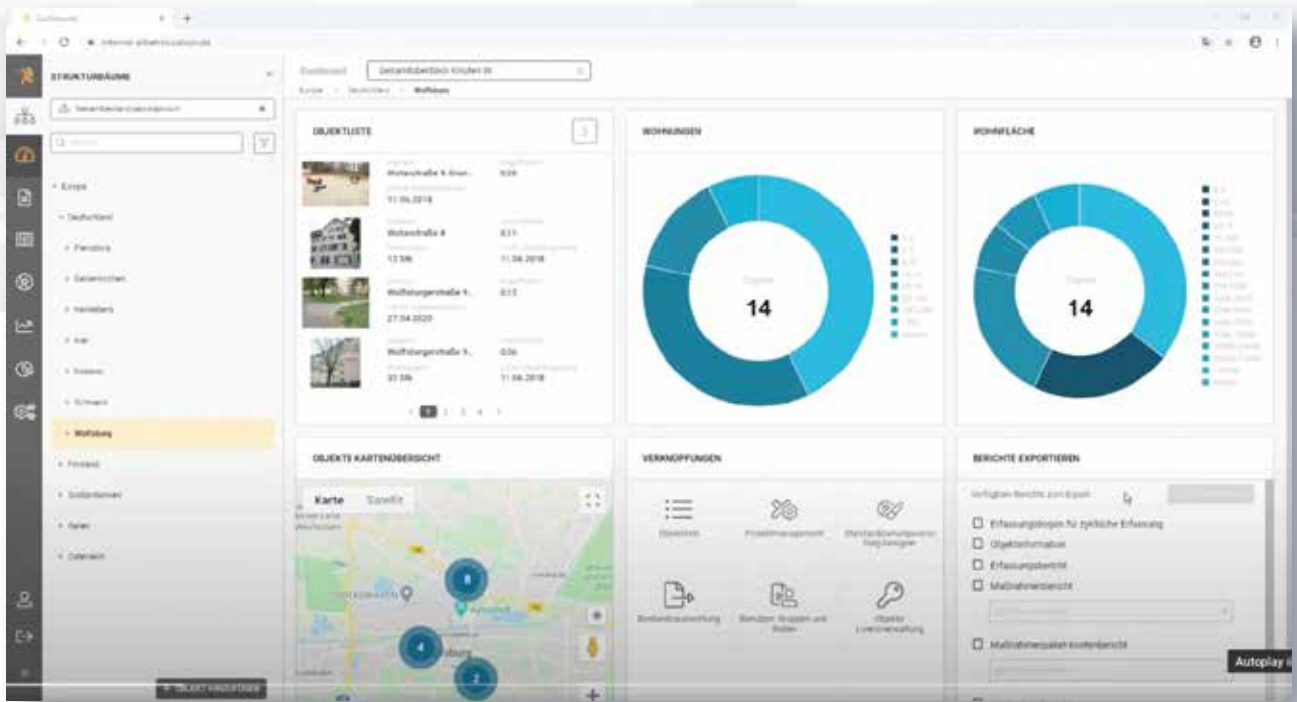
STRUKTURBÄUME

Dashboard

Gesamtüberblick Kristen W

Europa > Deutschland > Wolfsburg

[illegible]

- Europa
- Deutschland
- Flensburg
- Gelsenkirchen
- Heidelberg
- Kiel
- Koblenz
- Schwerin
- Wolfsburg
- Finnland
- Großbritannien
- Italien
- Österreich

OBJEKTLISTE

Wolfsstraße 4 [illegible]
11.06.2018

Wolfsstraße 8
11.06.2018

Wolfsburgerstraße 9...
27.04.2020

Wolfsburgerstraße 9...
11.06.2018

1 2 3 4

WOHNUNGEN

14

WOHNFLÄCHE

14

OBJEKTE KARTENÜBERSICHT

Karte Satellit

8

4

2

VERKNÜPFUNGEN

Objektliste

Projektmanagement

Bestandsauswertung

Benutzer, Gruppen und Rollen

Objekte Lizenzverwaltung

BERICHTE EXPORTIEREN

Verfügbare Berichte zum Export

☐ Erfassungsbogen für zyklische Erfassung
☐ Objektinformation
☐ Erfassungsbericht
☐ Maßnahmenbericht
☐ Maßnahmenpaket Kostenbericht

Autoplay